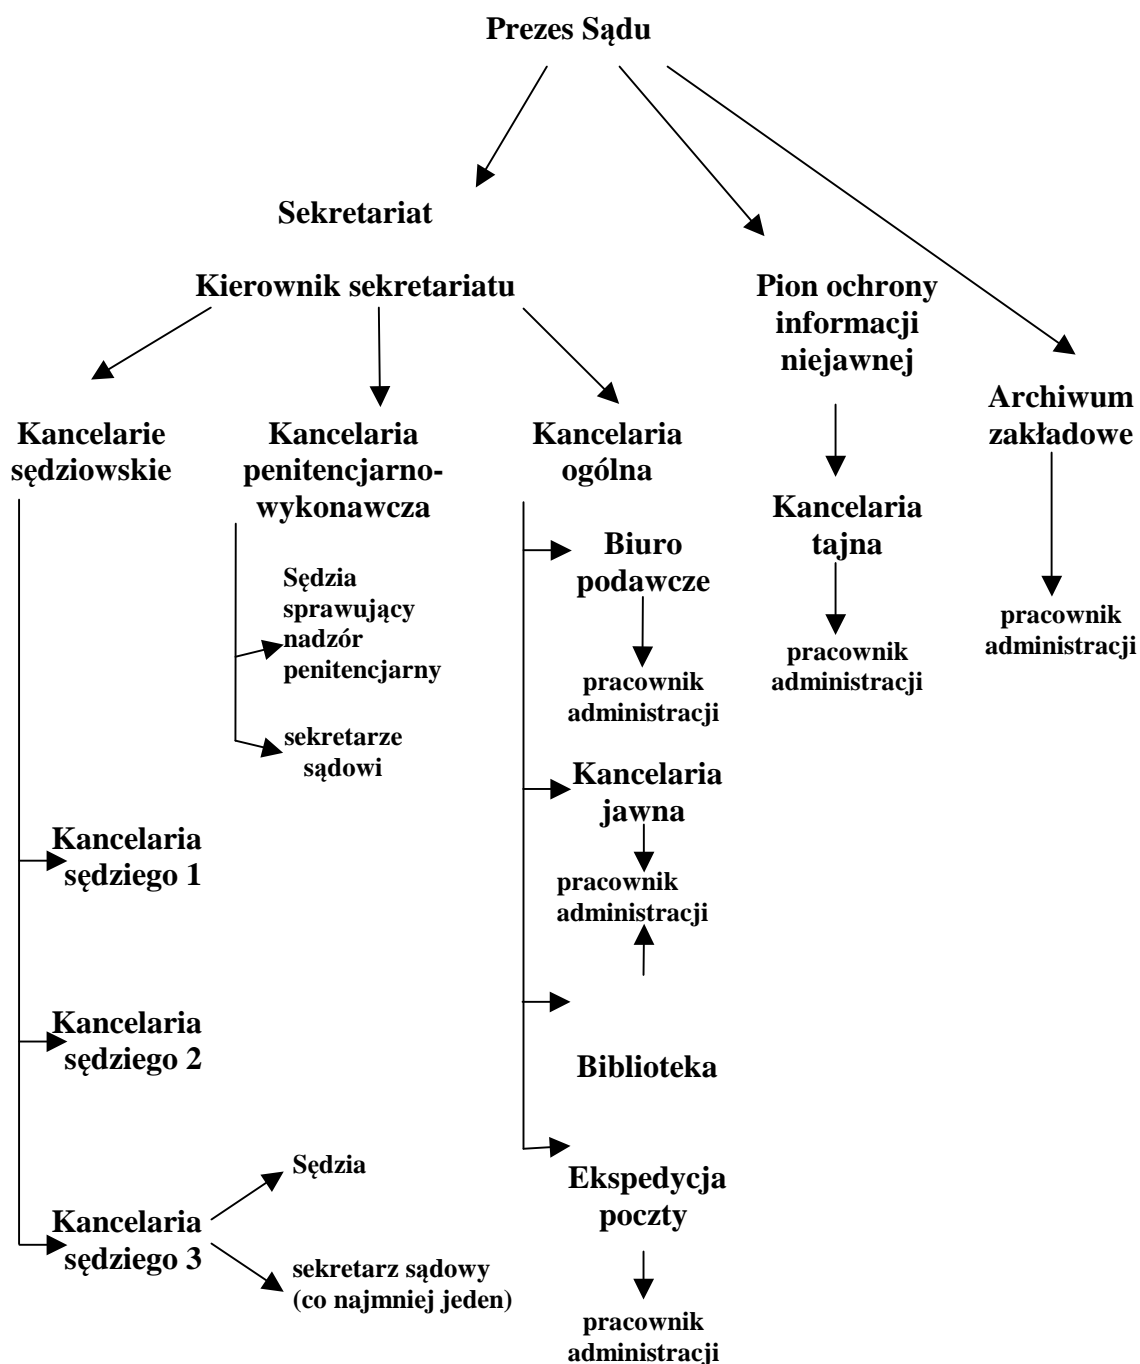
Prezes Sądu

Sekretariat

Kierownik sekretariatu

Pion ochrony informacji niejawnej

Archiwum zakładowe

Kancelarie sędziowskie

Kancelaria penitencjarno-wykonawcza

Kancelaria ogólna

Kancelaria tajna

pracownik administracji

pracownik administracji

Sędzia sprawujący nadzór penitencjarny

sekretarze sądowi

Biuro podawcze

pracownik administracji

Kancelaria jawna

pracownik administracji

Biblioteka

Ekspedycja poczty

pracownik administracji

Kancelaria sędziego 1

Kancelaria sędziego 2

Kancelaria sędziego 3

Sędzia

sekretarz sądowy (co najmniej jeden)